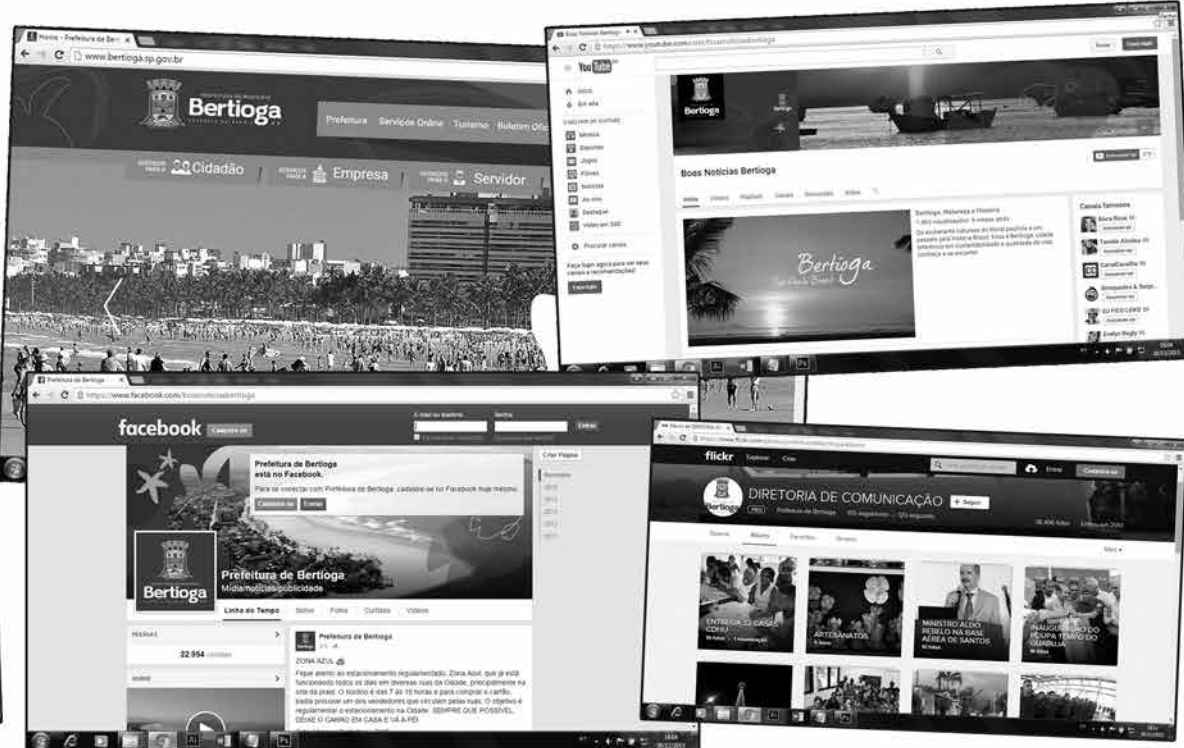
Home - Prefeitura de Bert
www.bertioga.sp.gov.br

Bertioga

Prefeitura Serviços Online Turismo Boletim Ofic

Cidadão Empresa Servidor

Boas Notícias Bertioga
https://www.youtube.com/user/boasnoticiasbertioga

YouTube

Início
Em alta

Música
Esportes
Jogos
Filmes
Notícias
Ao vivo
Destaque
Vídeo em 360

Procurar canais

Bertioga

Boas Notícias Bertioga

Início Vídeos Playlists Canais Discussão Sobre

Bertioga, Natureza e História

Bertioga

Canais famosos

Prefeitura de Bertioga
https://www.facebook.com/boasnoticiasbertioga

facebook Cadastre-se

E-mail ou telefone Senha Entrar

Prefeitura de Bertioga está no Facebook.
Para se conectar com Prefeitura de Bertioga, cadastre-se no Facebook hoje mesmo.
Cadastre-se Entrar

Criar Página

Bertioga

Prefeitura de Bertioga
Mídia/notícias/publicidade

Linha do Tempo Sobre Fotos Curtidas Vídeos

PESSOAS
22.954 curtidas

SOBRE

Prefeitura de Bertioga

ZONA AZUL
Fique atento ao estacionamento regulamentado, Zona Azul, que já está funcionando todos os dias em diversas ruas da Cidade, principalmente na orla da praia. O horário é das 7 às 19 horas e para comprar o cartão, basta procurar um dos vendedores que circulam pelas ruas. O objetivo é regulamentar o estacionamento na Cidade. SEMPRE QUE POSSÍVEL, DEIXE O CARRO EM CASA E VÁ A PÉ!

flickr Explorar Criar

Entrar Cadastre-se

Bertioga

DIRETORIA DE COMUNICAÇÃO + Seguir
Prefeitura de Bertioga

Álbuns

ENTREGA 33 CASAS CDHU
ARTESANATOS
MINISTRO ALDO REBELO NA BASE AÉREA DE SANTOS
INAUGURAÇÃO DO POUPA TEMPO DO GUARUJÁ